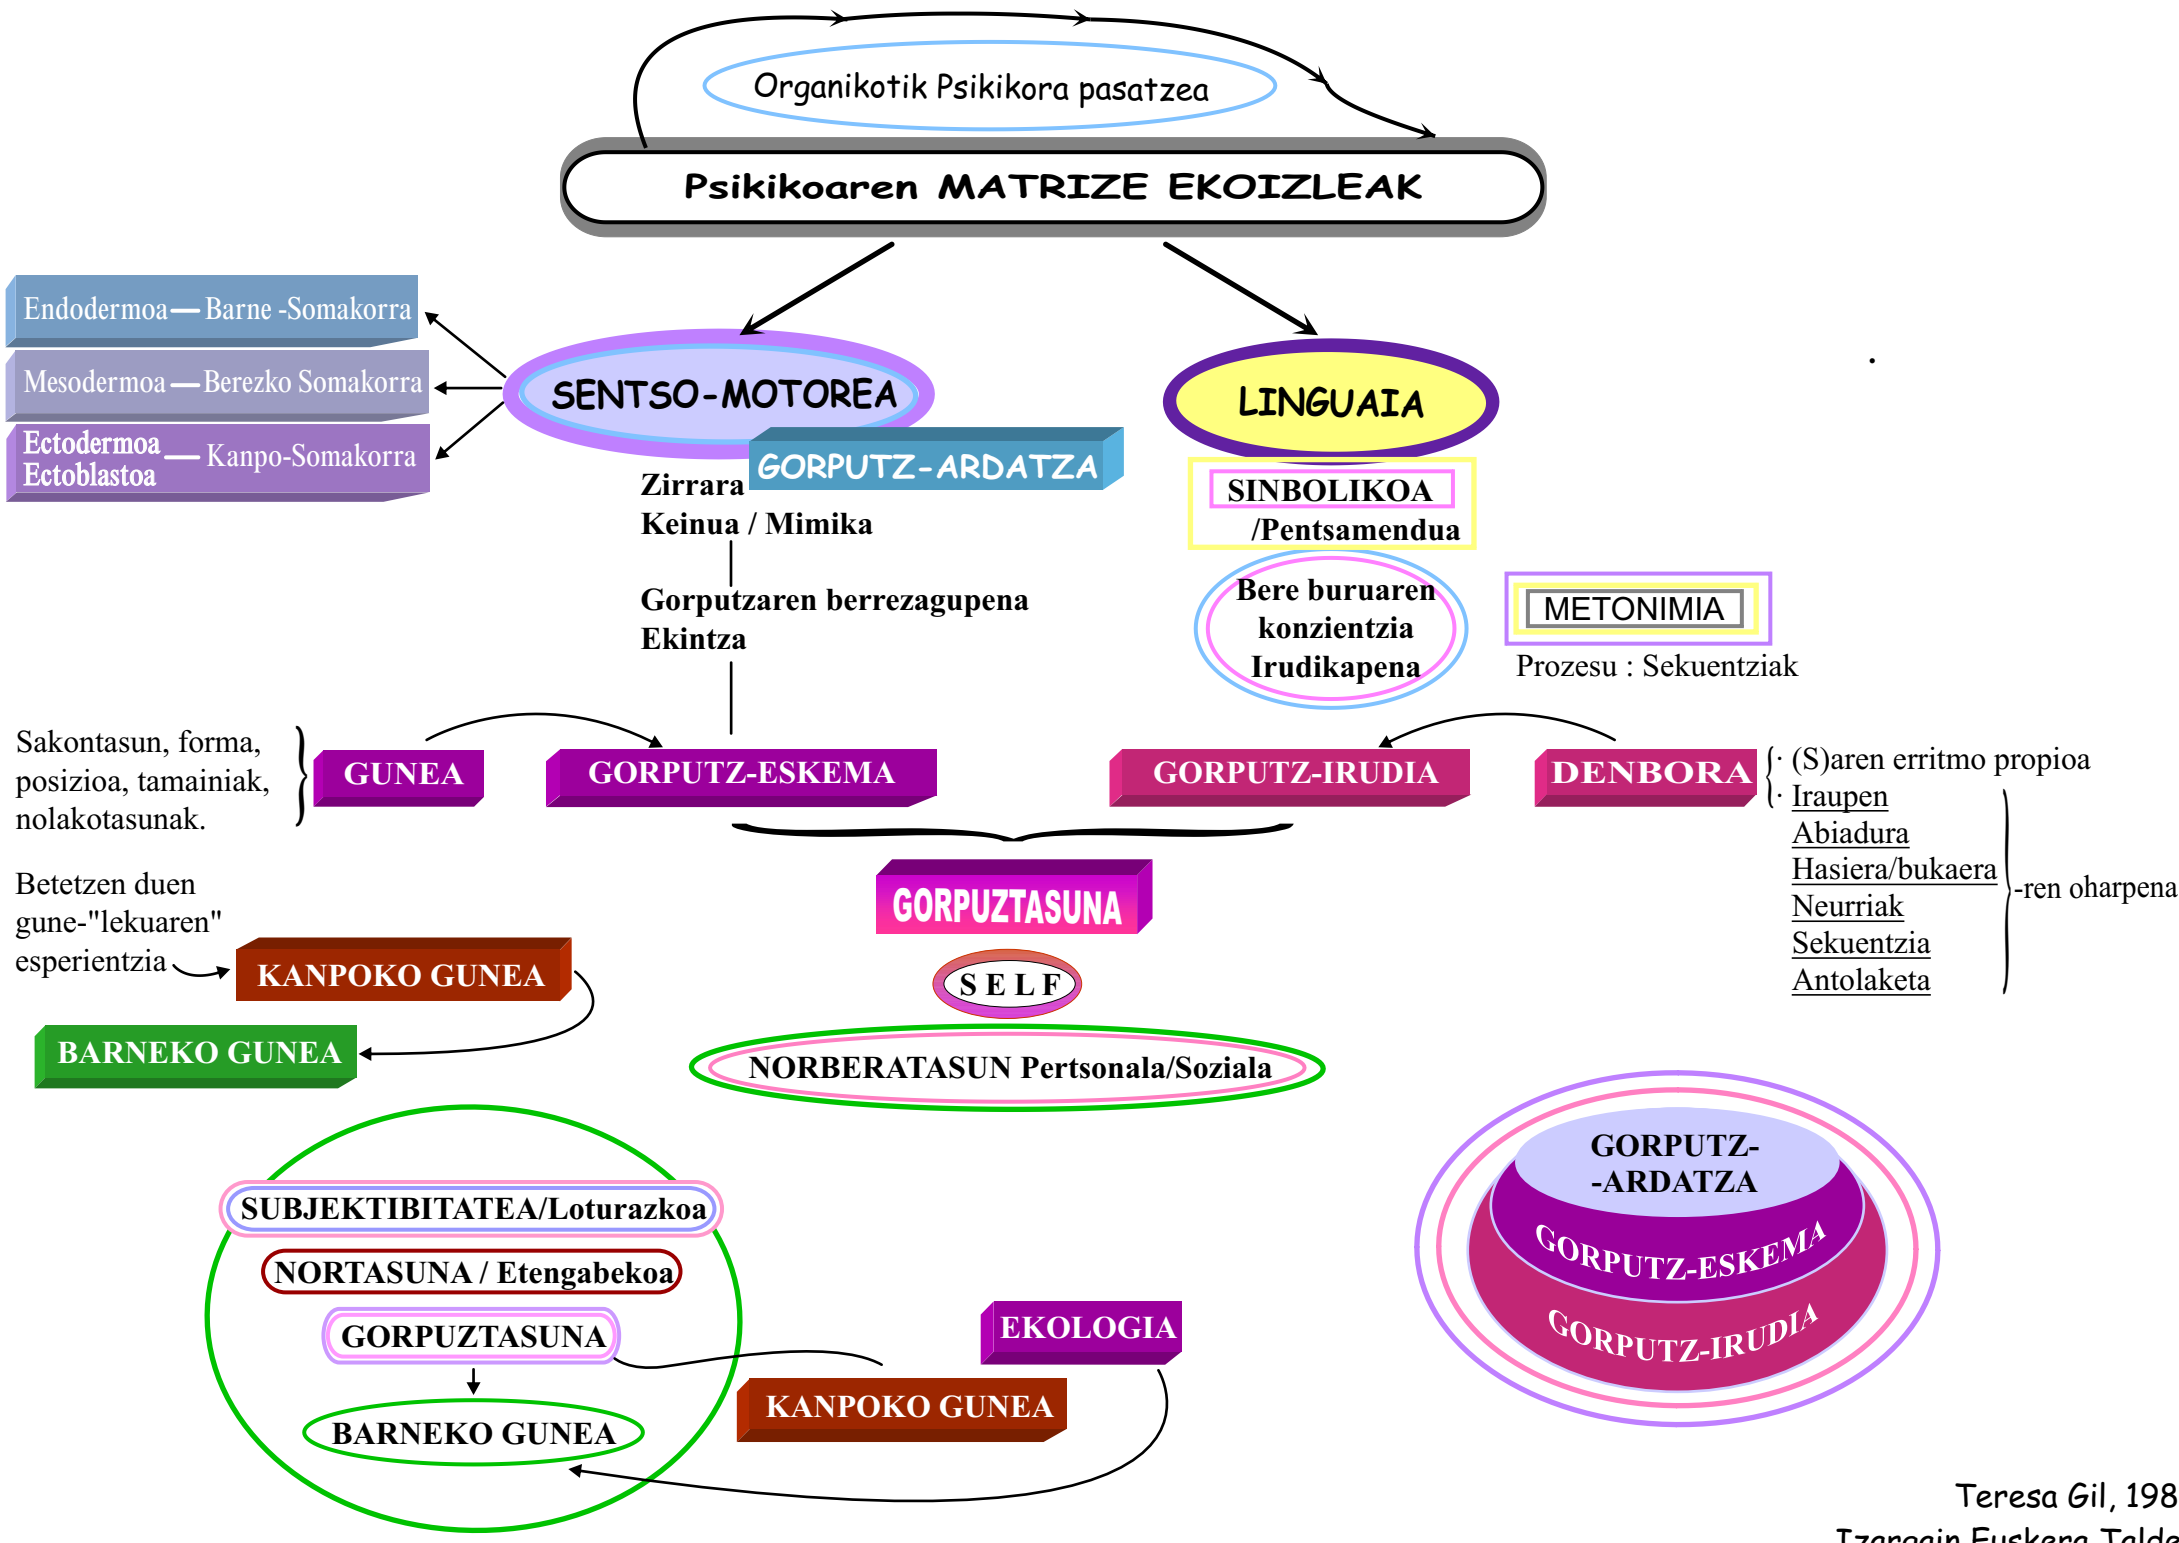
Organikotik Psikikora pasatzea

Psikikoaren MATRIZE EKOIZLEAK

Endodermoa — Barne -Somakorra
Mesodermoa — Berezko Somakorra
Ectodermoa Ectoblastoa — Kanpo-Somakorra

SENTSO-MOTOREA

GORPUTZ-ARDATZA

Zirrara
Keinua / Mimika

Gorputzaren berrezagupena
Ekintza

LINGUAIA

SINBOLIKOA /Pentsamendua

Bere buruaren konzientzia Irudikapena

METONIMIA

Prozesu : Sekuentziak

Sakontasun, forma, posizioa, tamainiak, nolakotasunak.

GUNEA

GORPUTZ-ESKEMA

GORPUTZ-IRUDIA

DENBORA

(S)aren erritmo propioa
Iraupen
Abiadura
Hasiera/bukaera
Neurriak
Sekuentzia
Antolaketa
-ren oharpena

GORPUZTASUNA

Betetzen duen gune-"lekuaren" esperientzia

KANPOKO GUNEA

BARNEKO GUNEA

SELF

NORBERATASUN Pertsonala/Soziala

SUBJEKTIBITATEA/Loturazkoa
NORTASUNA / Etengabekoa
GORPUZTASUNA
BARNEKO GUNEA

EKOLOGIA

KANPOKO GUNEA

GORPUTZ- -ARDATZA
GORPUTZ-ESKEMA
GORPUTZ-IRUDIA

Teresa Gil, 198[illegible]
Izarorain Euskera Talde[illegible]